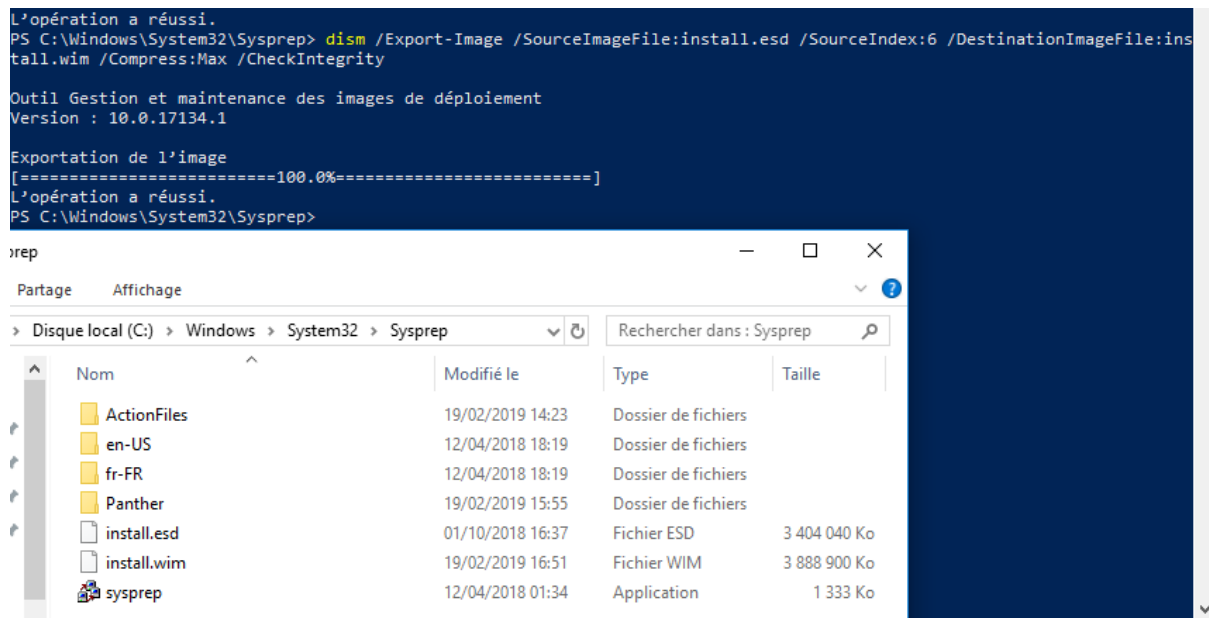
L'opération a réussi.
PS C:\Windows\System32\Sysprep> dism /Export-Image /SourceImageFile:install.esd /SourceIndex:6 /DestinationImageFile:install.wim /Compress:Max /CheckIntegrity

Outil Gestion et maintenance des images de déploiement
Version : 10.0.17134.1

Exportation de l'image
[==========================100.0%==========================]
L'opération a réussi.
PS C:\Windows\System32\Sysprep>

prep

Partage Affichage

› Disque local (C:) › Windows › System32 › Sysprep

Rechercher dans : Sysprep

| Nom | Modifié le | Type | Taille |
|---|---|---|---|
| ActionFiles | 19/02/2019 14:23 | Dossier de fichiers | |
| en-US | 12/04/2018 18:19 | Dossier de fichiers | |
| fr-FR | 12/04/2018 18:19 | Dossier de fichiers | |
| Panther | 19/02/2019 15:55 | Dossier de fichiers | |
| install.esd | 01/10/2018 16:37 | Fichier ESD | 3 404 040 Ko |
| install.wim | 19/02/2019 16:51 | Fichier WIM | 3 888 900 Ko |
| sysprep | 12/04/2018 01:34 | Application | 1 333 Ko |